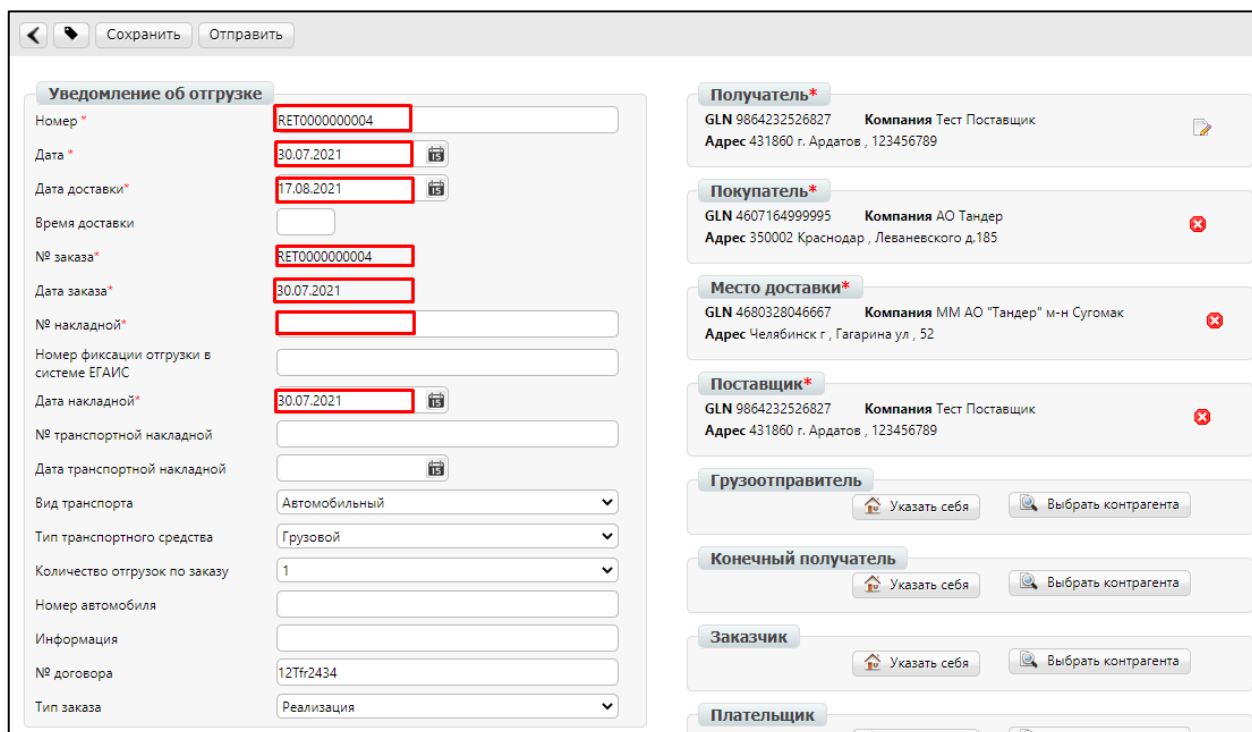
Сохранить Отправить

Уведомление об отгрузке

Номер * RET0000000004
Дата * 30.07.2021
Дата доставки* 17.08.2021
Время доставки
№ заказа* RET0000000004
Дата заказа* 30.07.2021
№ накладной*
Номер фиксации отгрузки в системе ЕГАИС
Дата накладной* 30.07.2021
№ транспортной накладной
Дата транспортной накладной
Вид транспорта Автомобильный
Тип транспортного средства Грузовой
Количество отгрузок по заказу 1
Номер автомобиля
Информация
№ договора 12Tfr2434
Тип заказа Реализация

Получатель*
GLN 9864232526827 Компания Тест Поставщик
Адрес 431860 г. Ардатов , 123456789

Покупатель*
GLN 4607164999995 Компания АО Тандер
Адрес 350002 Краснодар , Леваневского д.185

Место доставки*
GLN 4680328046667 Компания ММ АО "Тандер" м-н Сугомак
Адрес Челябинск г , Гагарина ул , 52

Поставщик*
GLN 9864232526827 Компания Тест Поставщик
Адрес 431860 г. Ардатов , 123456789

Грузоотправитель
Указать себя Выбрать контрагента

Конечный получатель
Указать себя Выбрать контрагента

Заказчик
Указать себя Выбрать контрагента

Плательщик